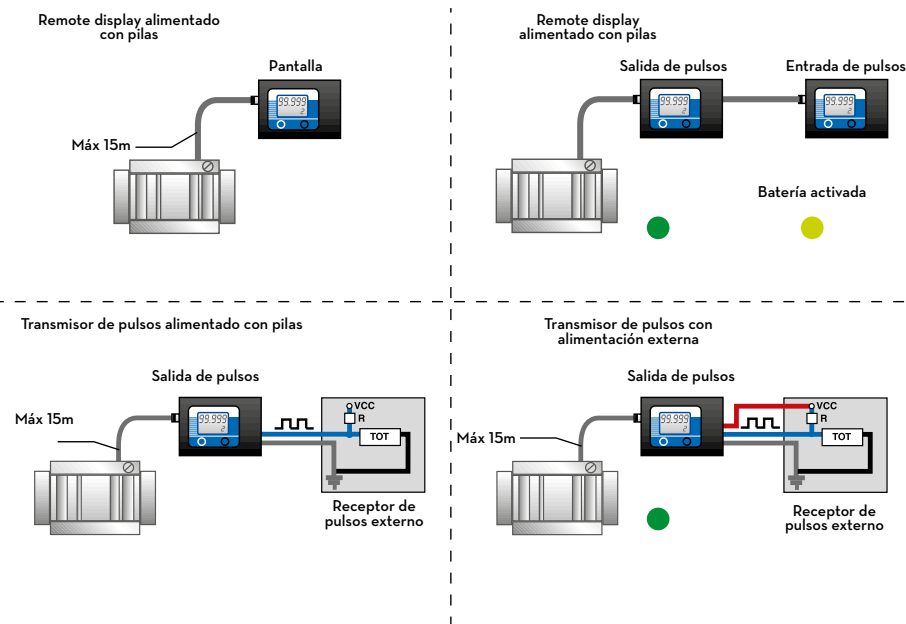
Remote display alimentado con pilas

Pantalla

99.999

Máx 15m

Remote display alimentado con pilas

Salida de pulsos

99.999

Entrada de pulsos

99.999

Batería activada

Transmisor de pulsos alimentado con pilas

Salida de pulsos

Máx 15m

99.999

VCC

R

TOT

Receptor de pulsos externo

Transmisor de pulsos con alimentación externa

Salida de pulsos

Máx 15m

99.999

VCC

R

TOT

Receptor de pulsos externo